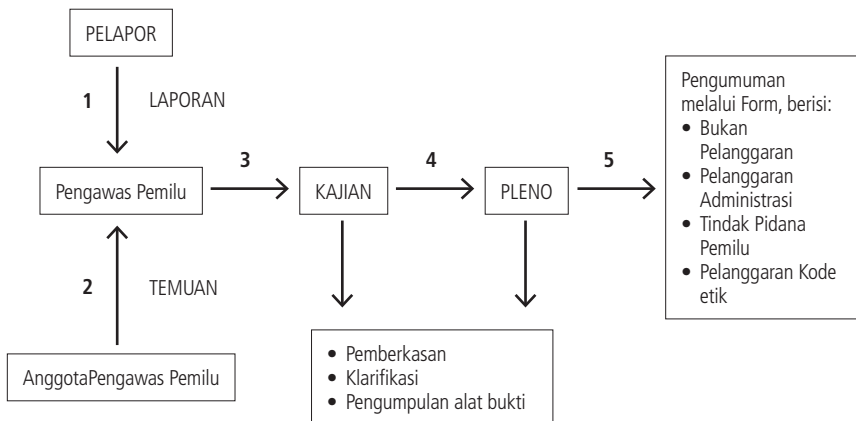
PELAPOR

1

LAPORAN

Pengawas Pemilu

3

KAJIAN

4

PLENO

5

Pengumuman melalui Form, berisi:
• Bukan Pelanggaran
• Pelanggaran Administrasi
• Tindak Pidana Pemilu
• Pelanggaran Kode etik

2

TEMUAN

AnggotaPengawas Pemilu

• Pemberkasan
• Klarifikasi
• Pengumpulan alat bukti